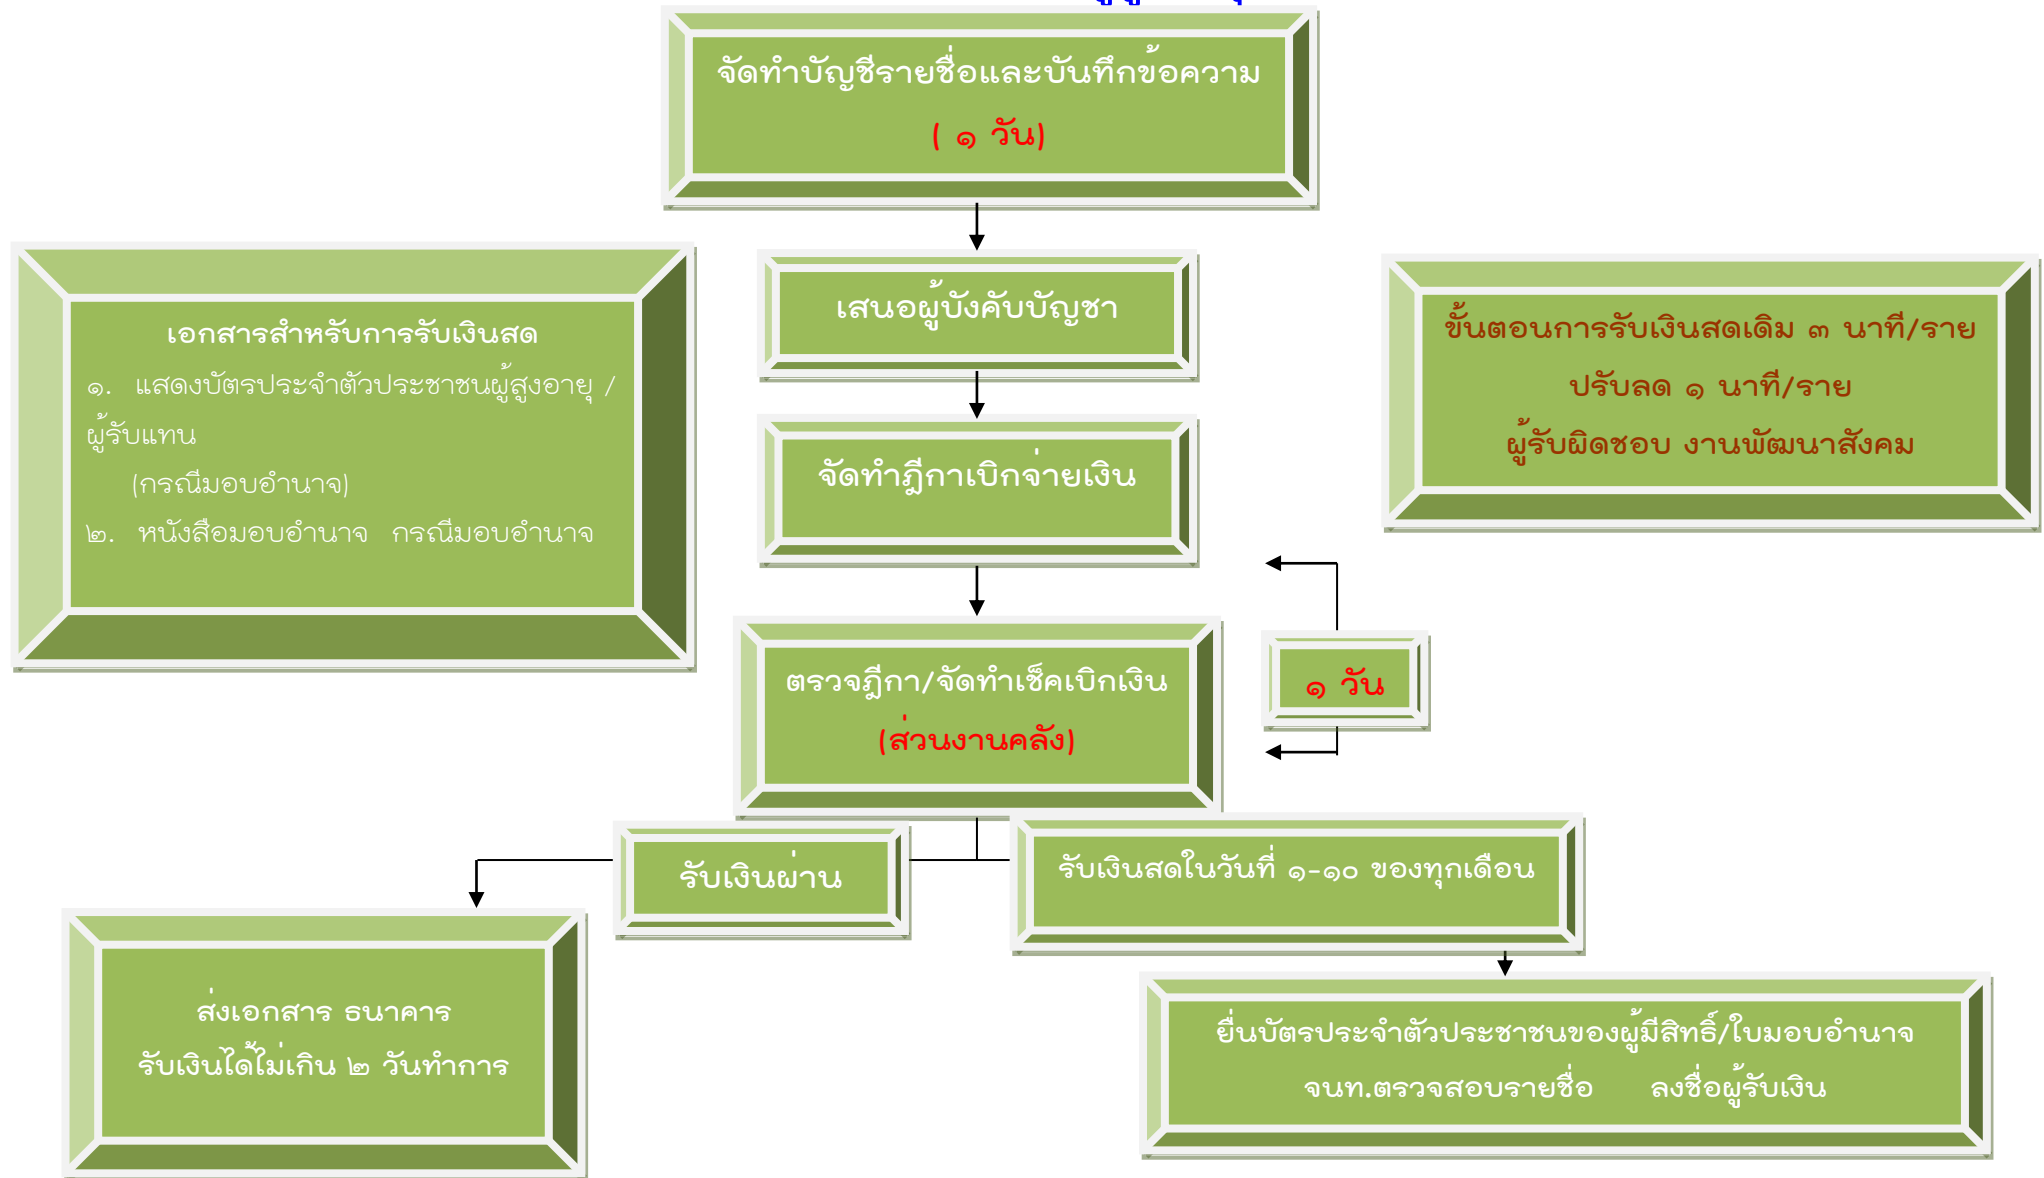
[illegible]

จัดทำบัญชีรายชื่อและบันทึกข้อความ

( ๑ วัน)

เสนอผู้บังคับบัญชา

จัดทำฎีกาเบิกจ่ายเงิน

ตรวจฎีกา/จัดทำเช็คเบิกเงิน

(ส่วนงานคลัง)

๑ วัน

เอกสารสำหรับการรับเงินสด

๑. แสดงบัตรประจำตัวประชาชนผู้สูงอายุ / ผู้รับแทน

(กรณีมอบอำนาจ)

๒. หนังสือมอบอำนาจ กรณีมอบอำนาจ

ขั้นตอนการรับเงินสดเดิม ๓ นาที/ราย

ปรับลด ๑ นาที/ราย

ผู้รับผิดชอบ งานพัฒนาสังคม

รับเงินผ่าน

รับเงินสดในวันที่ ๑-๑๐ ของทุกเดือน

ส่งเอกสาร ธนาคาร

รับเงินได้ไม่เกิน ๒ วันทำการ

ยื่นบัตรประจำตัวประชาชนของผู้มีสิทธิ์/ใบมอบอำนาจ

จนท.ตรวจสอบรายชื่อ ลงชื่อผู้รับเงิน